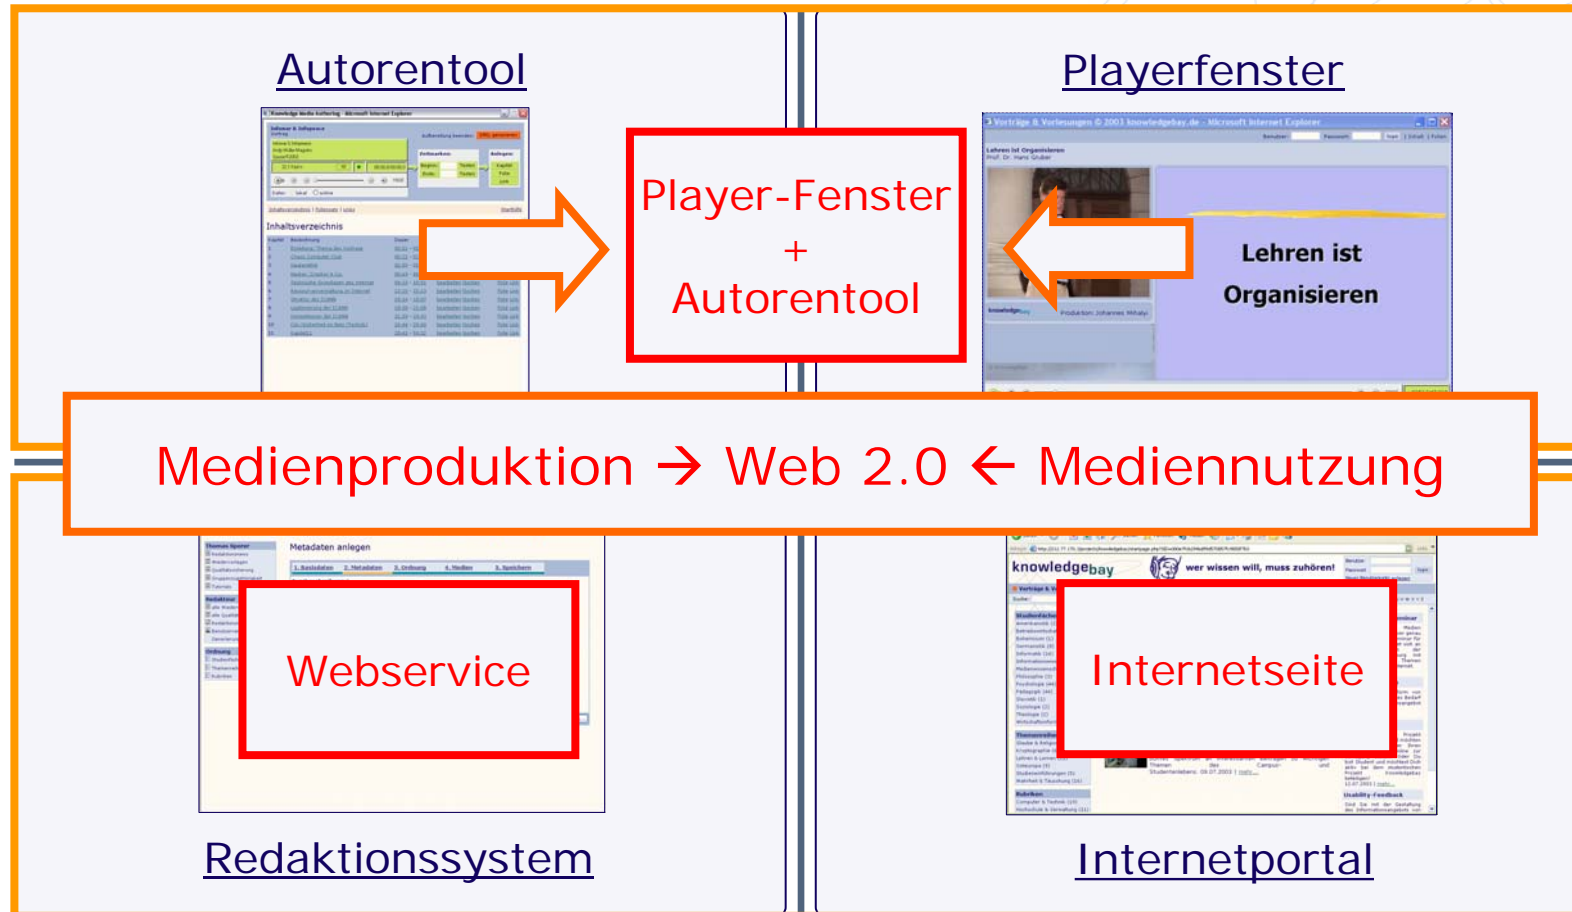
Autorentool

Playerfenster

Player-Fenster
+
Autorentool

Inhaltsverzeichnis

Lehren ist Organisieren

Medienproduktion → Web 2.0 ← Mediennutzung

Metadaten anlegen

Webservice

knowledgebay

wer wissen will, muss zuhören!

Internetseite

Redaktionssystem

Internetportal